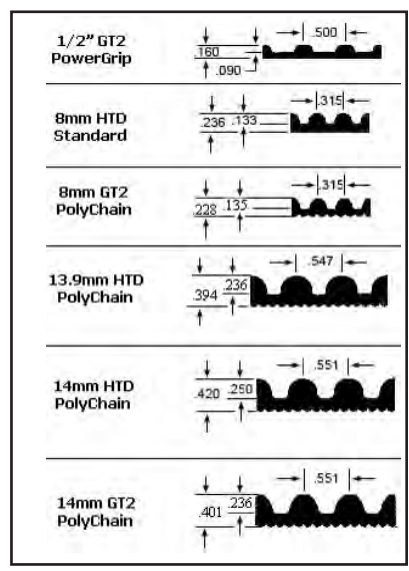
1/2" GT2
PowerGrip

.160
.090
.500

8mm HTD
Standard

.236
.133
.315

8mm GT2
PolyChain

.228
.135
.315

13.9mm HTD
PolyChain

.394
.236
.547

14mm HTD
PolyChain

.420
.250
.551

14mm GT2
PolyChain

.401
.236
.551